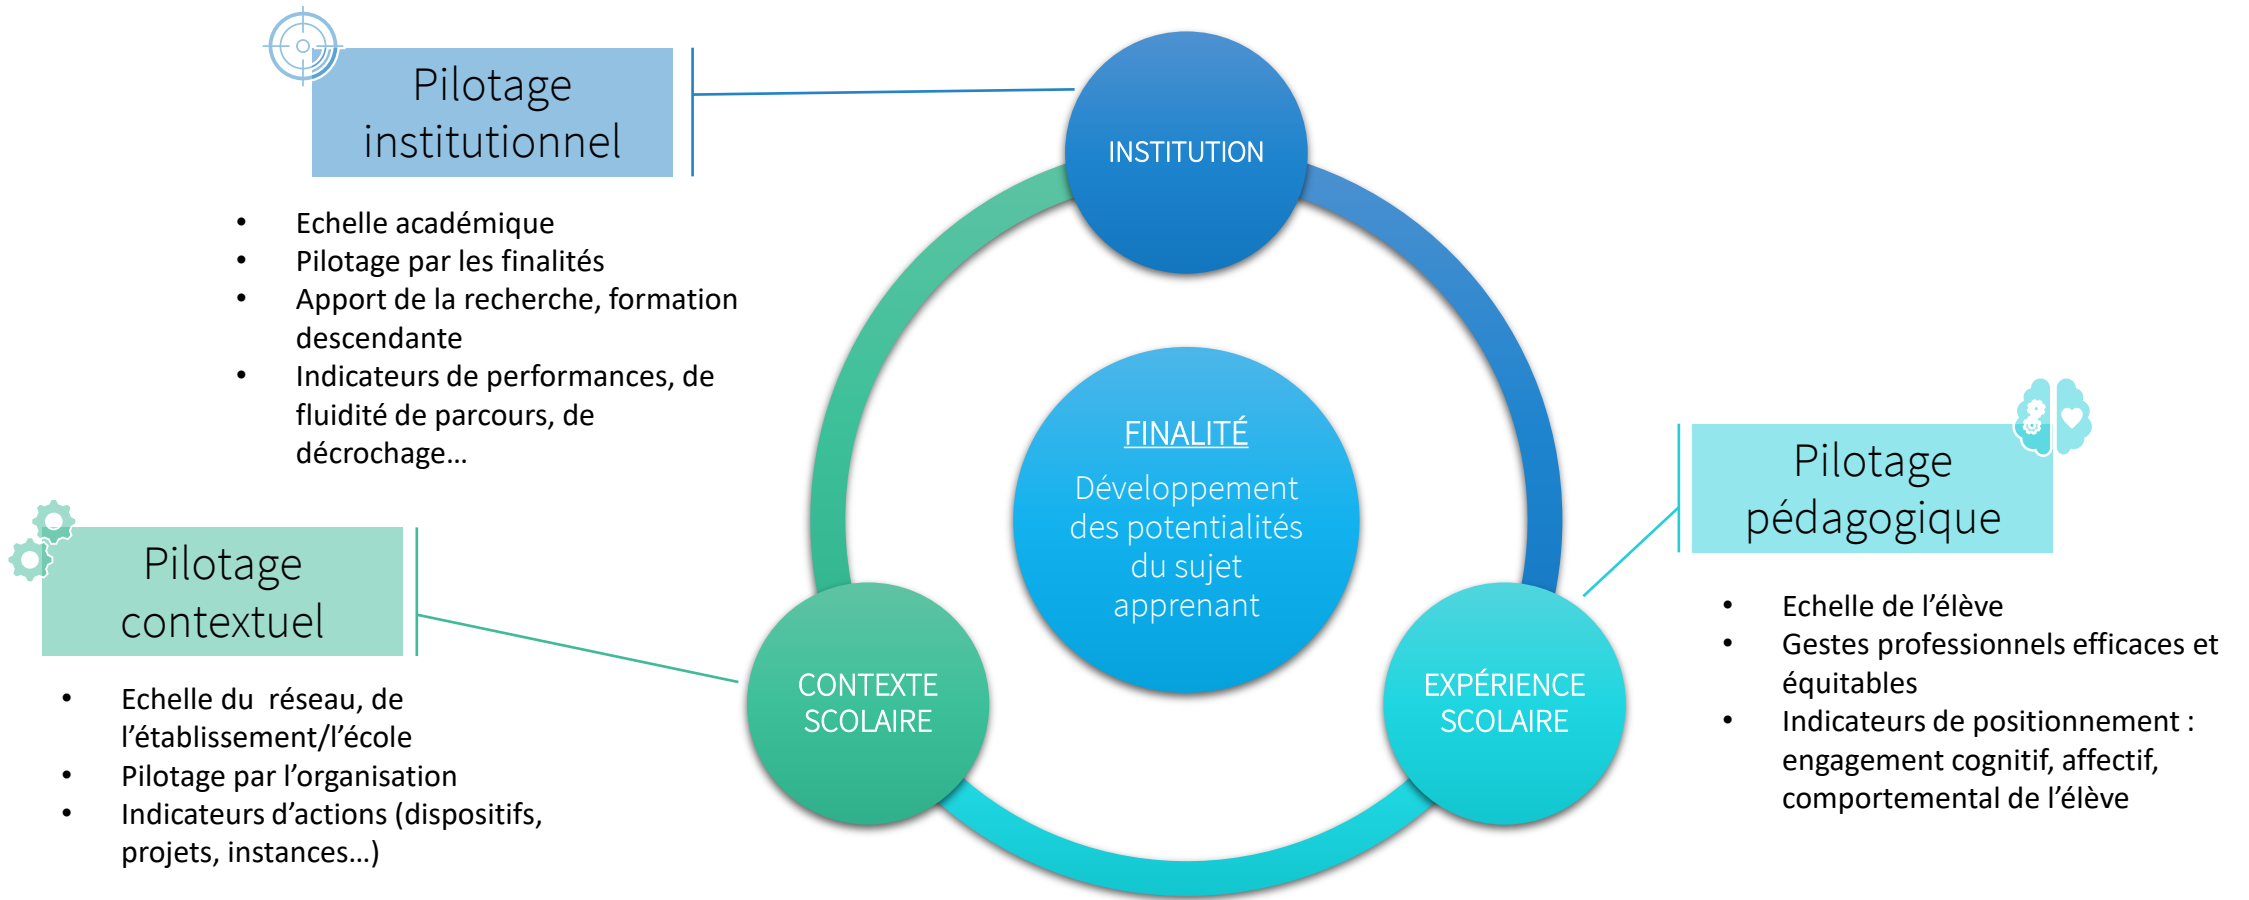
Pilotage institutionnel

- Echelle académique
- Pilotage par les finalités
- Apport de la recherche, formation descendante
- Indicateurs de performances, de fluidité de parcours, de décrochage…

INSTITUTION

FINALITÉ

Développement des potentialités du sujet apprenant

Pilotage pédagogique

- Echelle de l'élève
- Gestes professionnels efficaces et équitables
- Indicateurs de positionnement : engagement cognitif, affectif, comportemental de l'élève

Pilotage contextuel

- Echelle du  réseau, de l'établissement/l'école
- Pilotage par l'organisation
- Indicateurs d'actions (dispositifs, projets, instances…)

CONTEXTE SCOLAIRE

EXPÉRIENCE SCOLAIRE